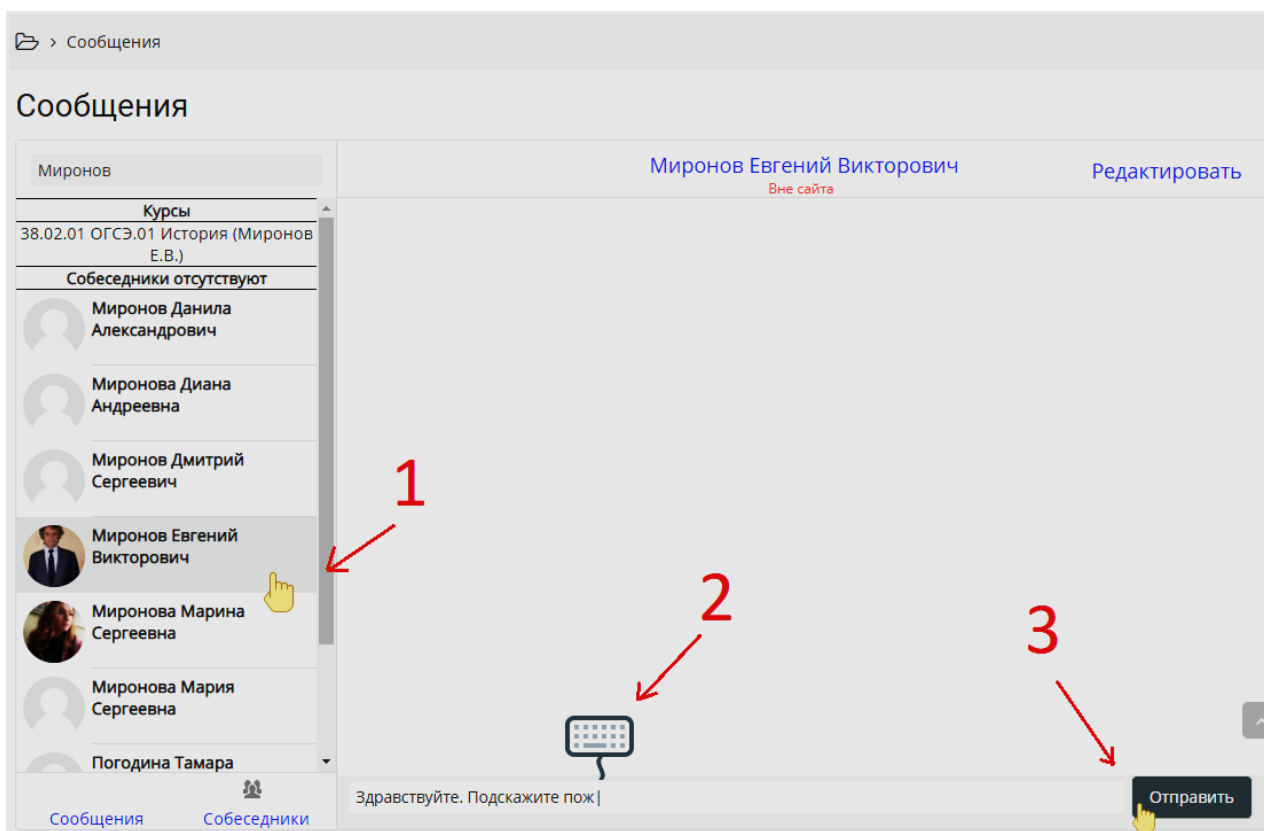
> Сообщения

Сообщения

Миронов

Курсы
38.02.01 ОГСЭ.01 История (Миронов Е.В.)
Собеседники отсутствуют

Миронов Данила Александрович

Миронова Диана Андреевна

Миронов Дмитрий Сергеевич

Миронов Евгений Викторович

Миронова Марина Сергеевна

Миронова Мария Сергеевна

Погодина Тамара

Сообщения
Собеседники

Миронов Евгений Викторович
Вне сайта
Редактировать

1
2
3

Здравствуйте. Подскажите пож|
Отправить